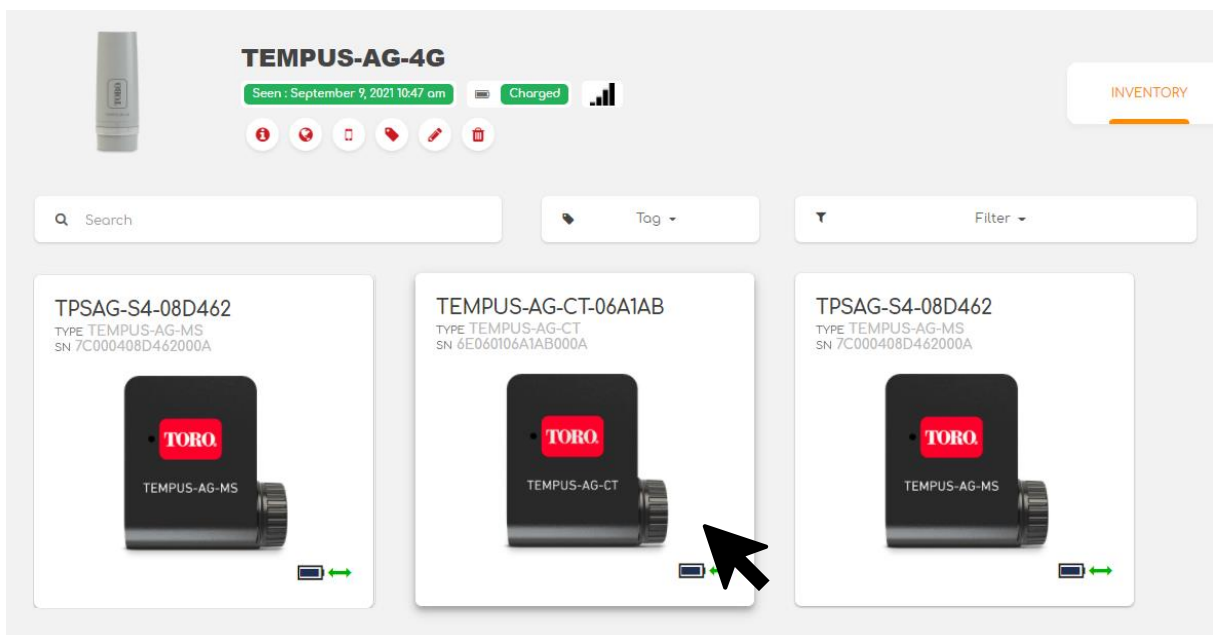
TORO

TEMPUS-AG-4G

Seen : September 9, 2021 10:47 am

Charged

INVENTORY

Search

Tag

Filter

TPSAG-S4-08D462
TYPE TEMPUS-AG-MS
SN 7C000408D462000A

TORO
TEMPUS-AG-MS

TEMPUS-AG-CT-06A1AB
TYPE TEMPUS-AG-CT
SN 6E060106A1AB000A

TORO
TEMPUS-AG-CT

TPSAG-S4-08D462
TYPE TEMPUS-AG-MS
SN 7C000408D462000A

TORO
TEMPUS-AG-MS